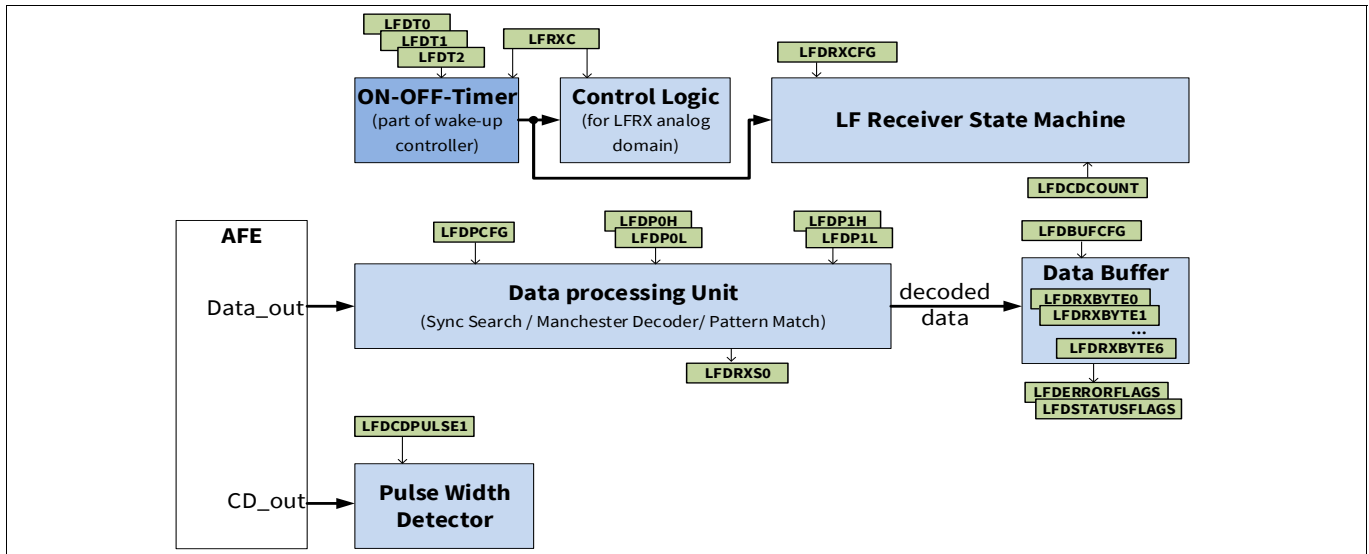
LFDT0
LFDT1
LFDT2
LFRXC
LFDRXCFG
ON-OFF-Timer
(part of wake-up controller)
Control Logic
(for LFRX analog domain)
LF Receiver State Machine
LFDCDCOUNT
AFE
Data_out
CD_out
LFDPCFG
LFDP0H
LFDP0L
LFDP1H
LFDP1L
LFDBUFCFG
Data processing Unit
(Sync Search / Manchester Decoder/ Pattern Match)
decoded data
Data Buffer
LFDRXBYTE0
LFDRXBYTE1
...
LFDRXBYTE6
LFDRXS0
LFDERRORFLAGS
LFDSTATUSFLAGS
LFDCDPULSE1
Pulse Width Detector